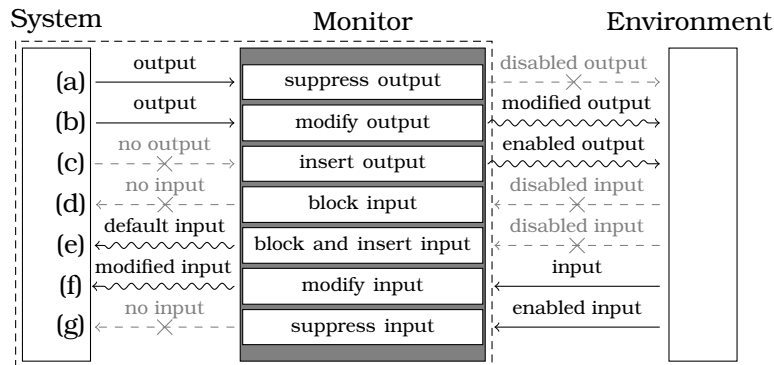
System

Monitor

Environment

(a) output suppress output disabled output

(b) output modify output modified output

(c) no output insert output enabled output

(d) no input block input disabled input

(e) default input block and insert input disabled input

(f) modified input modify input input

(g) no input suppress input enabled input